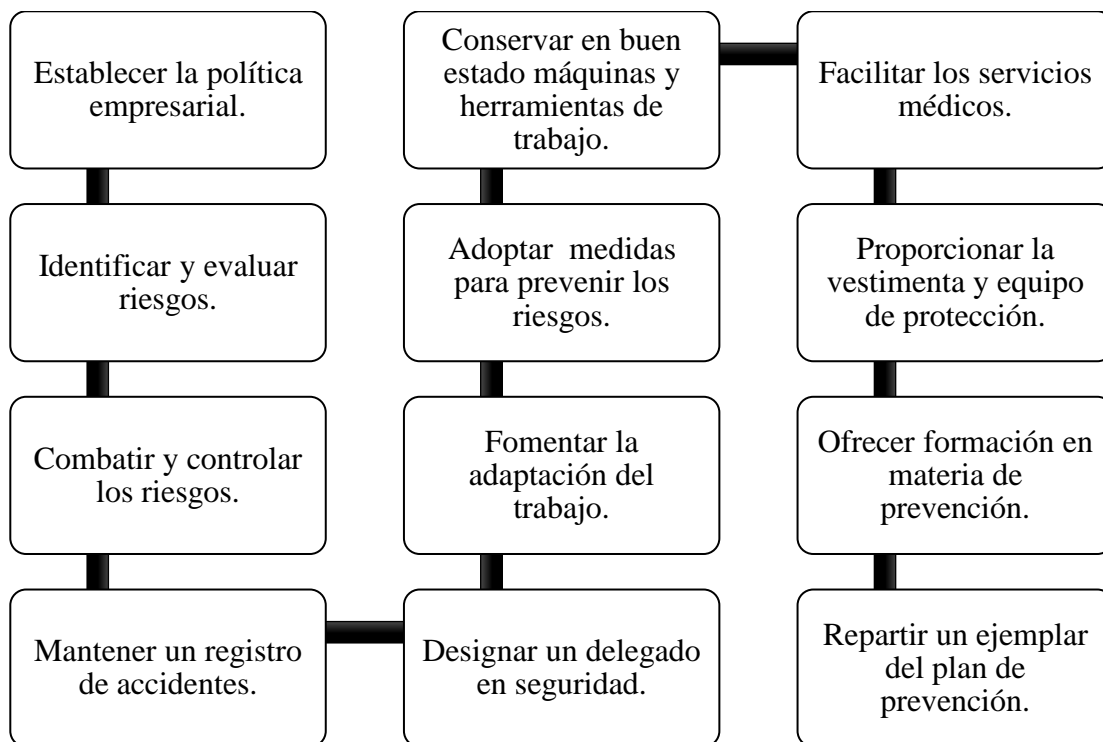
Establecer la política empresarial.

Identificar y evaluar riesgos.

Combatir y controlar los riesgos.

Mantener un registro de accidentes.

Designar un delegado en seguridad.

Fomentar la adaptación del trabajo.

Adoptar medidas para prevenir los riesgos.

Conservar en buen estado máquinas y herramientas de trabajo.

Facilitar los servicios médicos.

Proporcionar la vestimenta y equipo de protección.

Ofrecer formación en materia de prevención.

Repartir un ejemplar del plan de prevención.